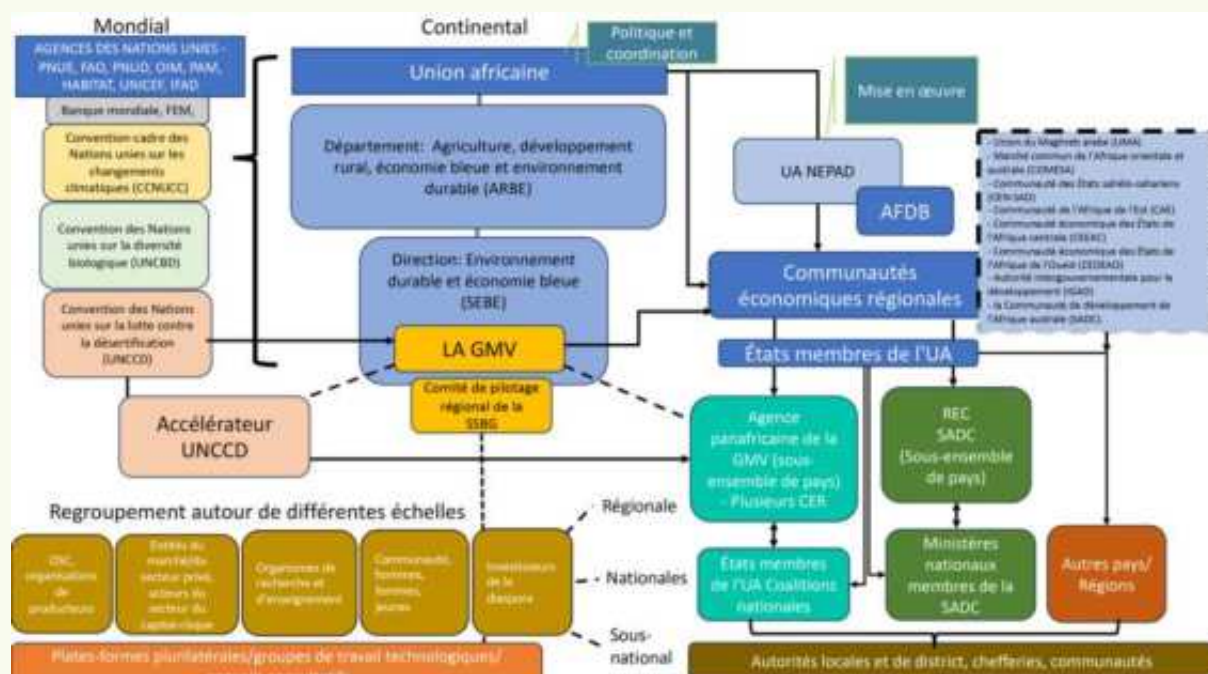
Mondial

Continental

Politique et coordination

AGENCES DES NATIONS UNIES - PNUE, FAO, PNUD, OIM, PAM, HABITAT, UNICEF, IFAD

Banque mondiale, FEM,

Convention-cadre des Nations unies sur les changements climatiques (CCNUCC)

Convention des Nations unies sur la diversité biologique (UNCBD)

Convention des Nations unies sur la lutte contre la désertification (UNCCD)

Union africaine

Mise en œuvre

Département: Agriculture, développement rural, économie bleue et environnement durable (ARBE)

Direction: Environnement durable et économie bleue (SEBE)

LA GMV

Comité de pilotage régional de la SSBG

UA NEPAD

AFDB

Communautés économiques régionales

- Union du Maghreb arabe (UMA)
- Marché commun de l'Afrique orientale et australe (COMESA)
- Communauté des États sahélo-sahariens (CEN-SAD)
- Communauté de l'Afrique de l'Est (CAE)
- Communauté économique des États de l'Afrique centrale (CEEAC)
- Communauté économique des États de l'Afrique de l'Ouest (CEDEAO)
- Autorité intergouvernementale pour le développement (IGAD)
- la Communauté de développement de l'Afrique australe (SADC)

États membres de l'UA

Accélérateur UNCCD

Agence panafricaine de la GMV (sous-ensemble de pays) - Plusieurs CER

REC SADC (Sous-ensemble de pays)

Regroupement autour de différentes échelles

Régionale

OSC, organisations de producteurs

Entités du marché/du secteur privé, acteurs du secteur du capital-risque

Organismes de recherche et d'enseignement

Communautés, femmes, hommes, jeunes

Investisseurs de la diaspora

Nationales

États membres de l'UA Coalitions nationales

Ministères nationaux membres de la SADC

Autres pays/ Régions

Sous-national

Plates-formes pluralatérales/groupes de travail technologiques/ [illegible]

Autorités locales et de district, chefferies, communautés